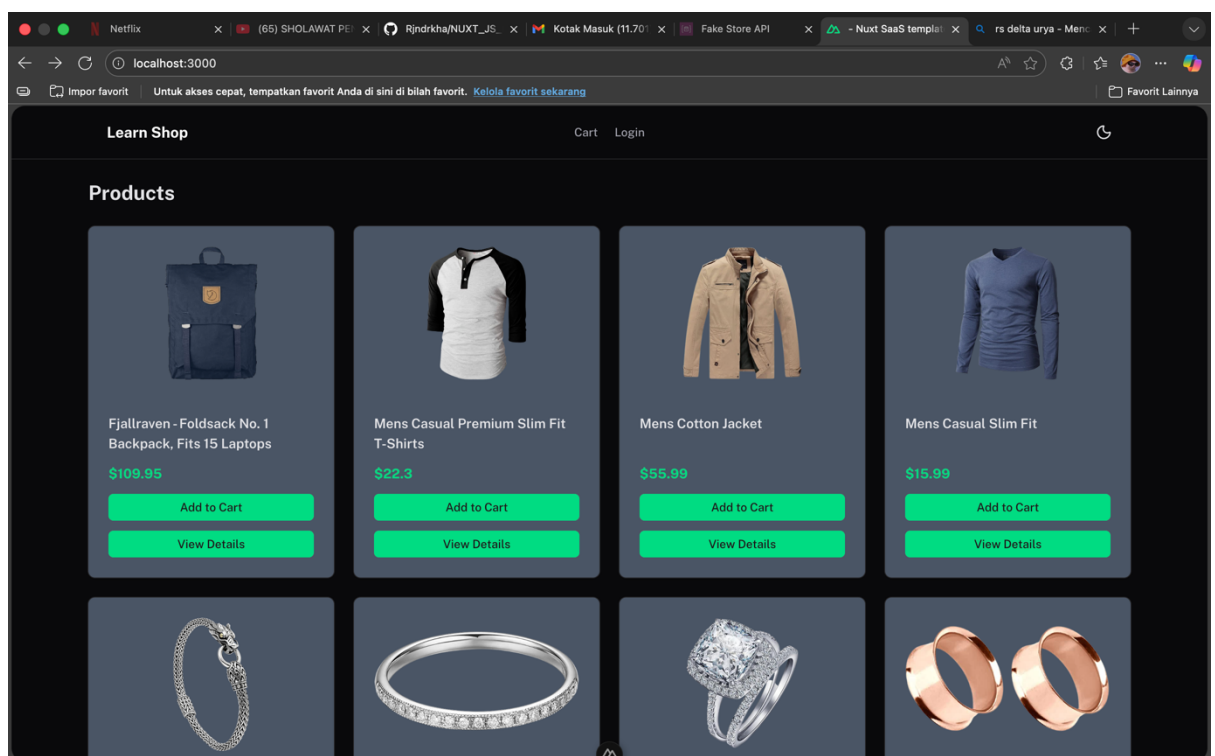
Netflix
(65) SHOLAWAT PE
Rjndrkha/NUXT_JS_
Kotak Masuk (11.701
Fake Store API
- Nuxt SaaS templat
rs delta urya - Menc

localhost:3000

Impor favorit | Untuk akses cepat, tempatkan favorit Anda di sini di bilah favorit. Kelola favorit sekarang
Favorit Lainnya

Learn Shop
Cart Login

Products

Fjallraven - Foldsack No. 1 Backpack, Fits 15 Laptops
$109.95
Add to Cart
View Details

Mens Casual Premium Slim Fit T-Shirts
$22.3
Add to Cart
View Details

Mens Cotton Jacket
$55.99
Add to Cart
View Details

Mens Casual Slim Fit
$15.99
Add to Cart
View Details